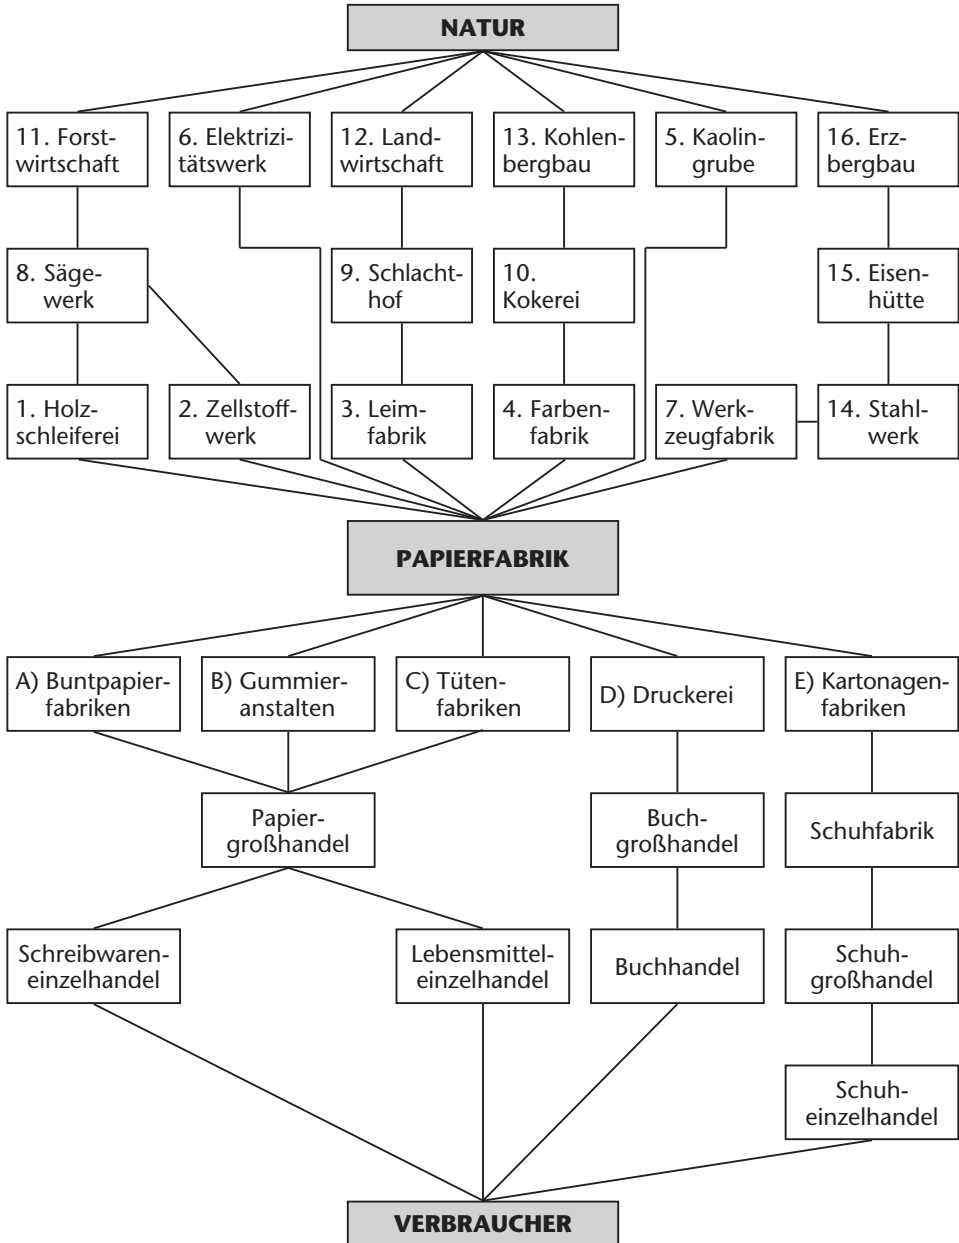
NATUR

11. Forstwirtschaft

6. Elektrizitätswerk

12. Landwirtschaft

13. Kohlenbergbau

5. Kaolingrube

16. Erzbergbau

8. Sägewerk

9. Schlachthof

10. Kokerei

15. Eisenhütte

1. Holzschleiferei

2. Zellstoffwerk

3. Leimfabrik

4. Farbenfabrik

7. Werkzeugfabrik

14. Stahlwerk

PAPIERFABRIK

A) Buntpapierfabriken

B) Gummieranstalten

C) Tütenfabriken

D) Druckerei

E) Kartonagenfabriken

Papiergroßhandel

Buchgroßhandel

Schuhfabrik

Schreibwareneinzelhandel

Lebensmitteleinzelhandel

Buchhandel

Schuhgroßhandel

Schuheinzelhandel

VERBRAUCHER